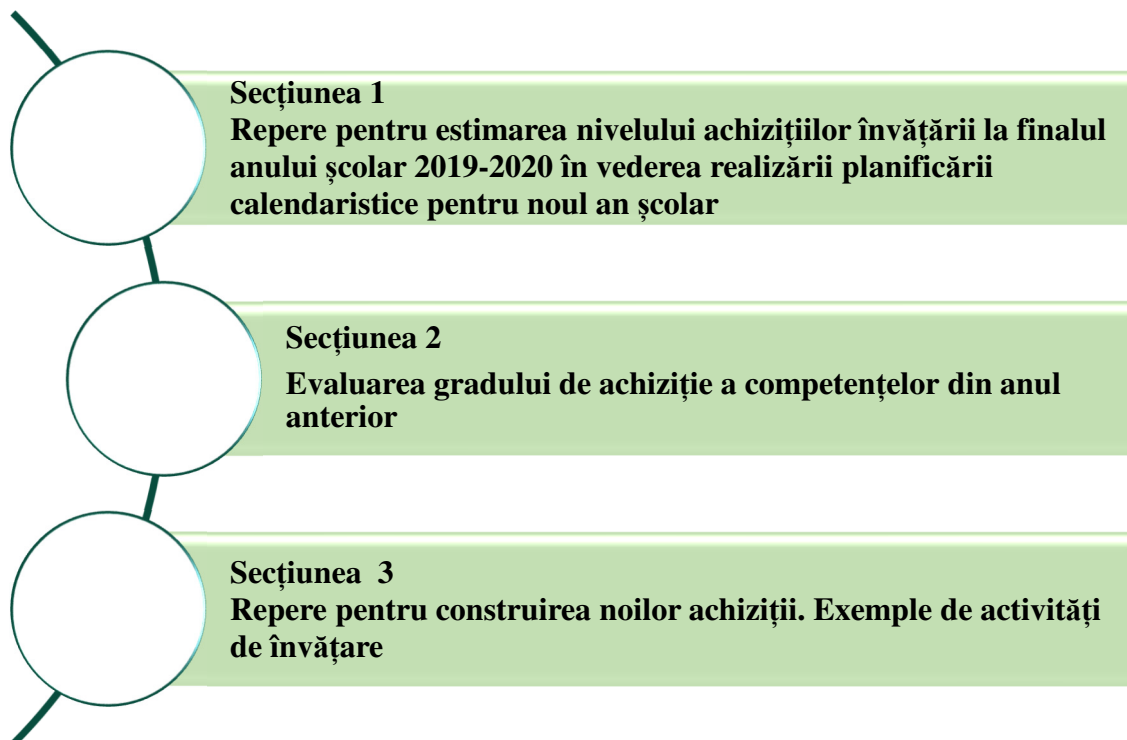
Secțiunea 1
Repere pentru estimarea nivelului achizițiilor învățării la finalul anului școlar 2019-2020 în vederea realizării planificării calendaristice pentru noul an școlar

Secțiunea 2
Evaluarea gradului de achiziție a competențelor din anul anterior

Secțiunea 3
Repere pentru construirea noilor achiziții. Exemple de activități de învățare